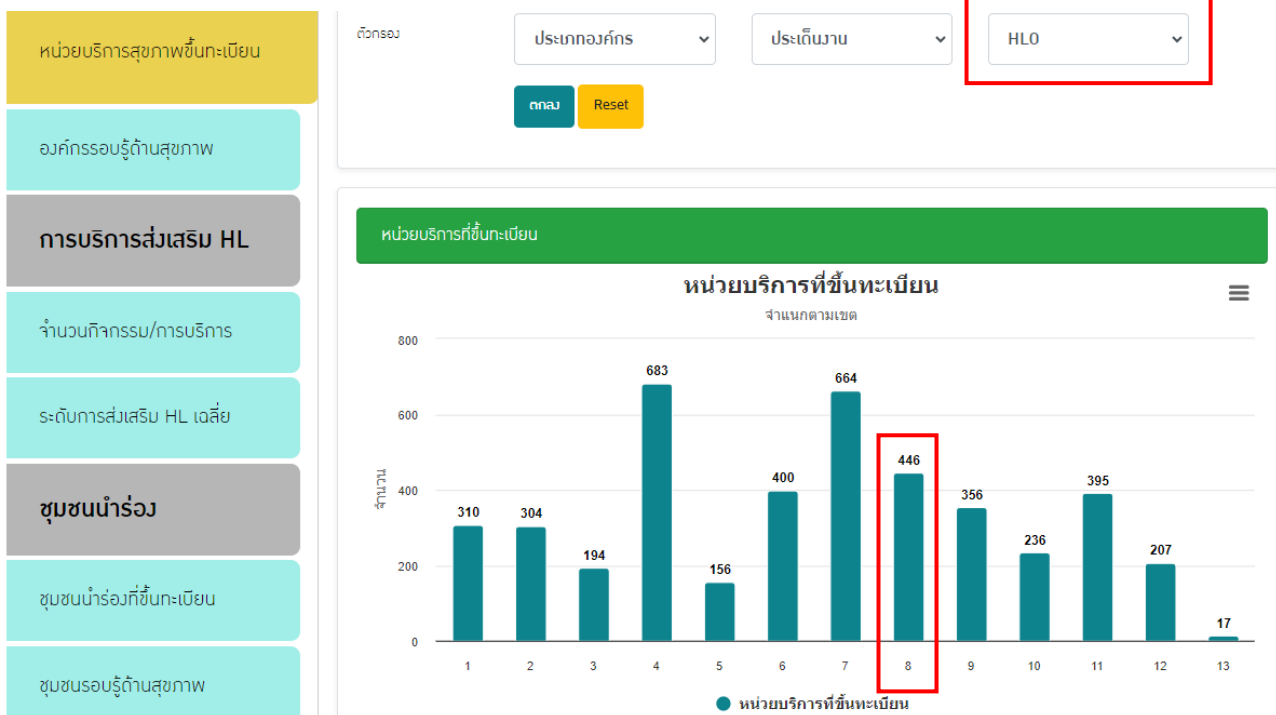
หน่วยบริการสุขภาพขึ้นทะเบียน

องค์กรรอบรู้ด้านสุขภาพ

การบริการส่งเสริม HL

จำนวนกิจกรรม/การบริการ

ระดับการส่งเสริม HL เฉลี่ย

ชุมชนนำร่อง

ชุมชนนำร่องที่ขึ้นทะเบียน

ชุมชนรอบรู้ด้านสุขภาพ

ตัวกรอง

ประเภทองค์กร

ประเด็นงาน

HLO

ตกลง

Reset

หน่วยบริการที่ขึ้นทะเบียน

หน่วยบริการที่ขึ้นทะเบียน

จำแนกตามเขต

| เขต | จำนวน |
|---|---|
| 1 | 310 |
| 2 | 304 |
| 3 | 194 |
| 4 | 683 |
| 5 | 156 |
| 6 | 400 |
| 7 | 664 |
| 8 | 446 |
| 9 | 356 |
| 10 | 236 |
| 11 | 395 |
| 12 | 207 |
| 13 | 17 |

800
600
400
200
0

จำนวน

หน่วยบริการที่ขึ้นทะเบียน